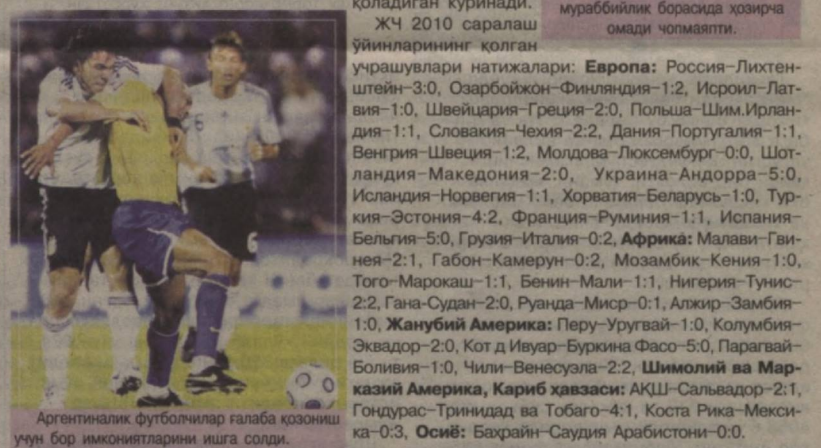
қоладиган кўринади.

ЖЧ 2010 саралаш ўйинларининг қолган учрашувлари натижалари: **Европа:** Россия–Лихтенштейн–3:0, Озарбойжон–Финляндия–1:2, Исроил–Латвия–1:0, Швейцария–Греция–2:0, Польша–Шим.Ирландия–1:1, Словакия–Чехия–2:2, Дания–Португалия–1:1, Венгрия–Швеция–1:2, Молдова–Люксембург–0:0, Шотландия–Македония–2:0, Украина–Андорра–5:0, Исландия–Норвегия–1:1, Хорватия–Беларусь–1:0, Туркия–Эстония–4:2, Франция–Руминия–1:1, Испания–Бельгия–5:0, Грузия–Италия–0:2, **Африка:** Малави–Гвинея–2:1, Габон–Камерун–0:2, Мозамбик–Кения–1:0, Того–Марокаш–1:1, Бенин–Мали–1:1, Нигерия–Тунис–2:2, Гана–Судан–2:0, Руанда–Миср–0:1, Алжир–Замбия–1:0, **Жанубий Америка:** Перу–Уругвай–1:0, Колумбия–Эквадор–2:0, Кот д Ивуар–Буркина Фасо–5:0, Парагвай–Боливия–1:0, Чили–Венесуэла–2:2, **Шимолий ва Марказий Америка, Кариб ҳавзаси:** АҚШ–Сальвадор–2:1, Гондурас–Тринидад ва Тобаго–4:1, Коста Рика–Мексика–0:3, **Осиё:** Баҳрайн–Саудия Арабистони–0:0.

мураббийлик борасида ҳозирча омади чопмаяпти.

Аргентиналик футболчилар ғалаба қозониш учун бор имкониятларини ишга солди.